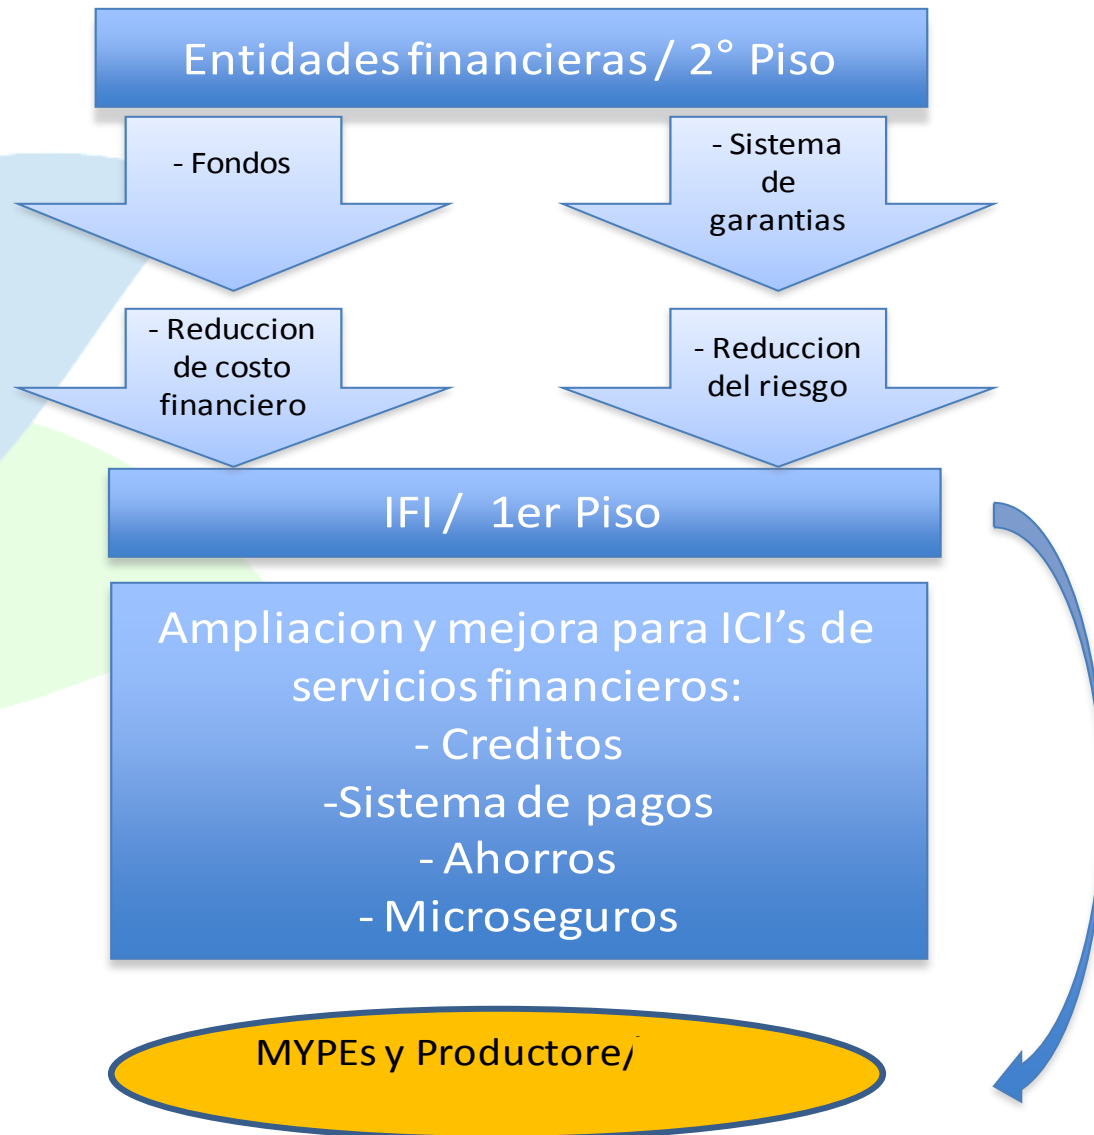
Entidades financieras / 2° Piso

- Fondos

- Sistema de garantias

- Reduccion de costo financiero

- Reduccion del riesgo

IFI / 1er Piso

Ampliacion y mejora para ICI's de servicios financieros:
- Creditos
-Sistema de pagos
- Ahorros
- Microseguros

MYPEs y Productore/